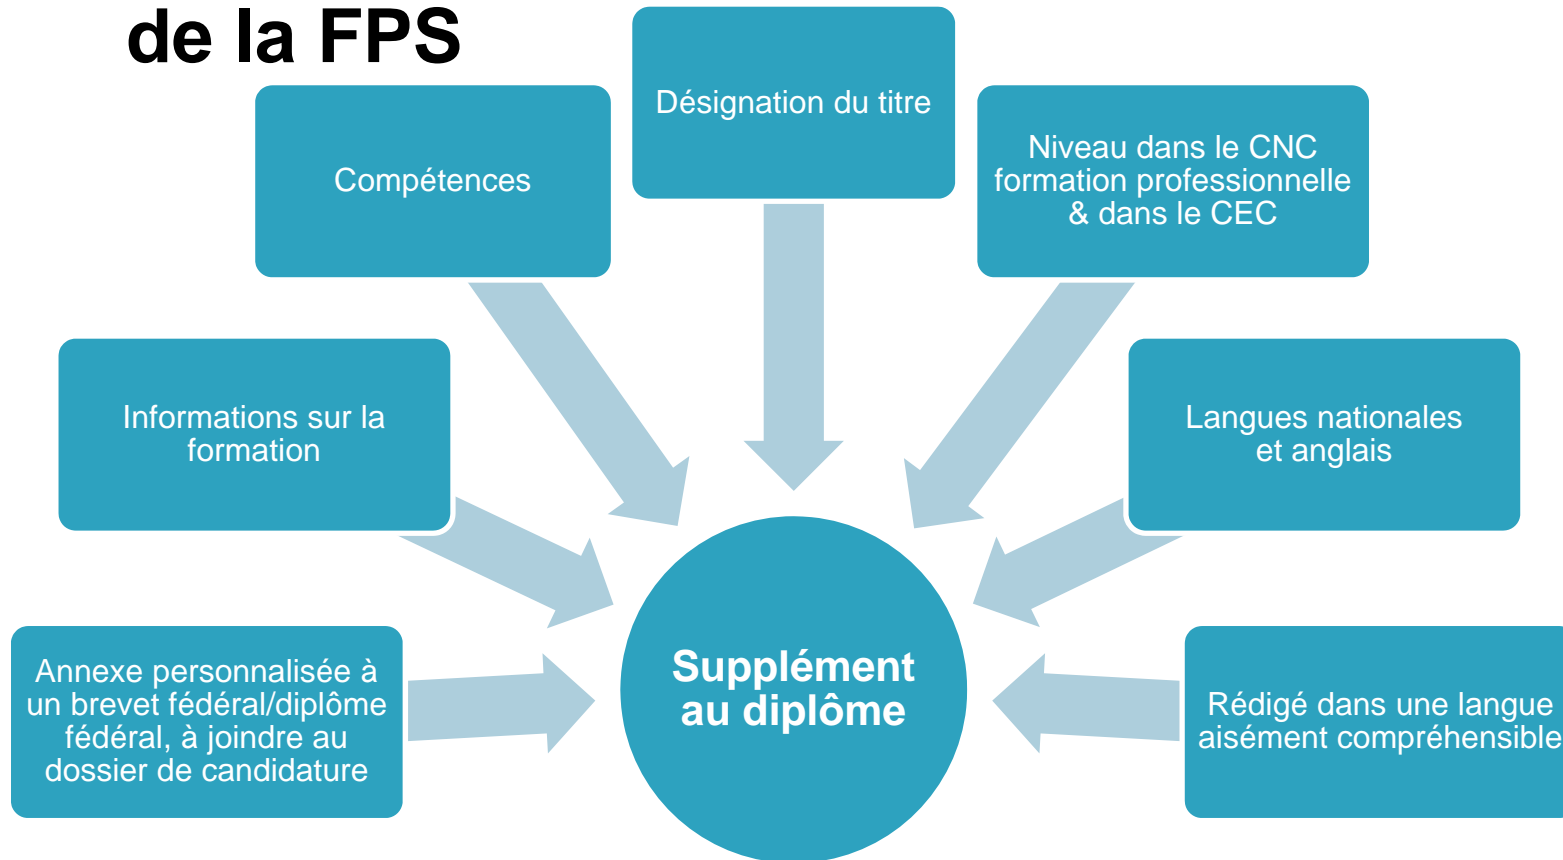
de la FPS

Compétences

Désignation du titre

Niveau dans le CNC formation professionnelle & dans le CEC

Informations sur la formation

Langues nationales et anglais

Annexe personnalisée à un brevet fédéral/diplôme fédéral, à joindre au dossier de candidature

Supplément au diplôme

Rédigé dans une langue aisément compréhensible